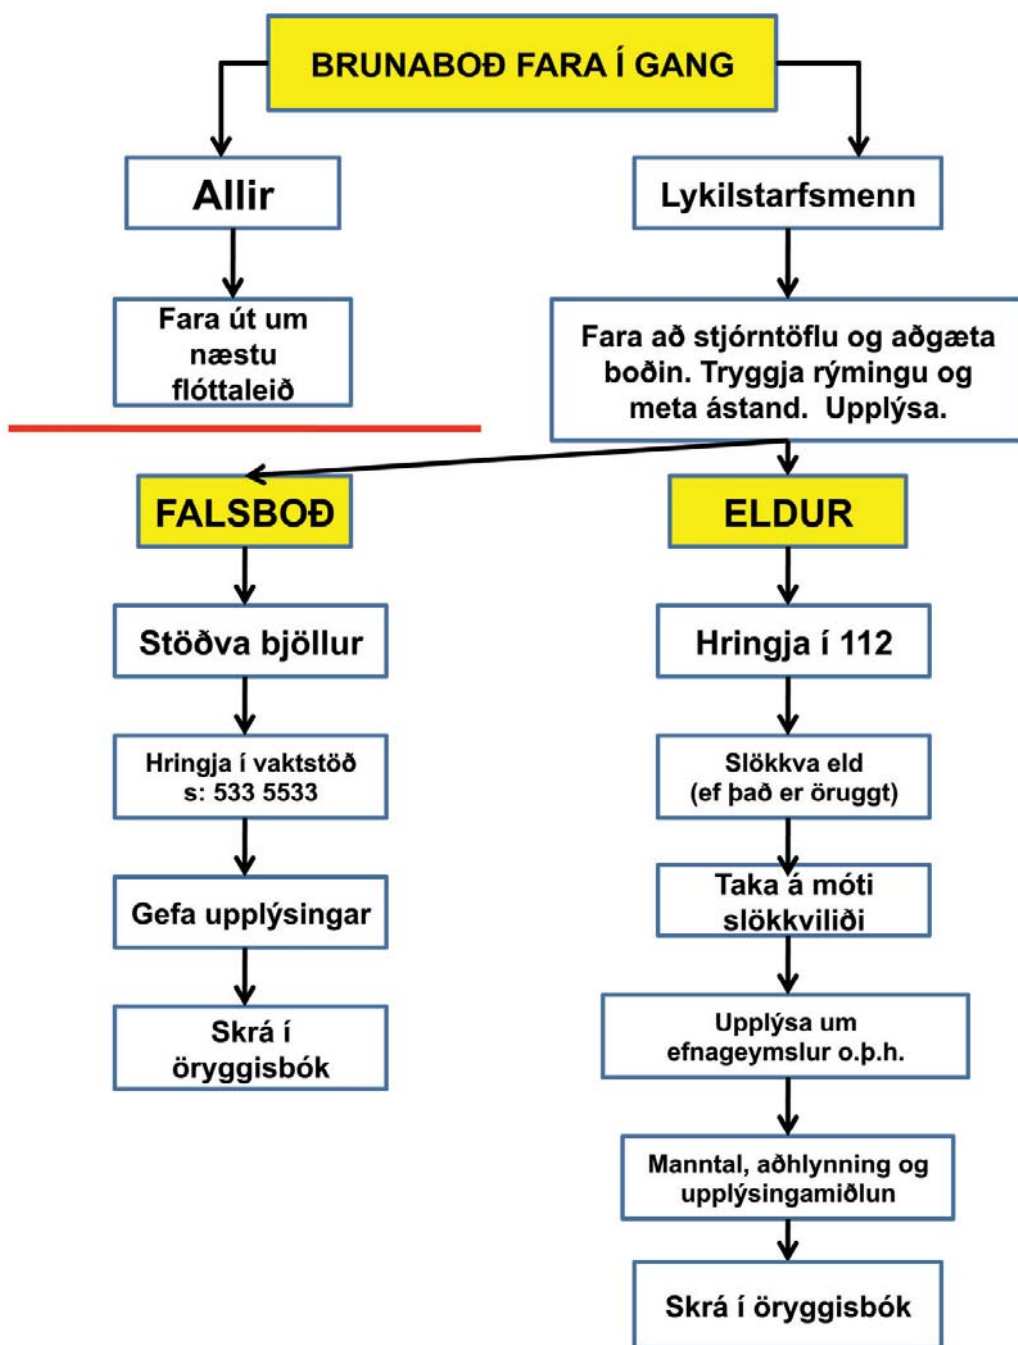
BRUNABOÐ FARA Í GANG

Allir

Fara út um næstu flóttaleið

Lykilstarfsmenn

Fara að stjórntöflu og aðgæta boðin. Tryggja rýmingu og meta ástand. Upplýsa.

FALSBOÐ

Stöðva bjöllur

Hringja í vaktstöð s: 533 5533

Gefa upplýsingar

Skrá í öryggisbók

ELDUR

Hringja í 112

Slökkva eld (ef það er öruggt)

Taka á móti slökkviliði

Upplýsa um efnageymslur o.þ.h.

Manntal, aðhlynning og upplýsingamiðlun

Skrá í öryggisbók